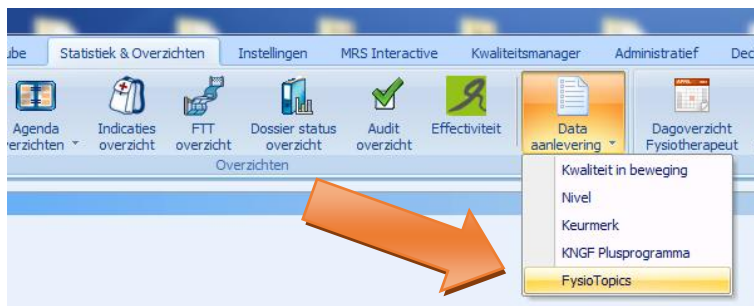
ube | Statistiek & Overzichten | Instellingen | MRS Interactive | Kwaliteitsmanager | Administratief | Dec

Agenda overzichten
Indicaties overzicht
FTT overzicht
Dossier status overzicht
Audit overzicht
Effectiviteit
Data aanlevering
Dagoverzicht Fysiotherapeut

Overzichten

Kwaliteit in beweging
Nivel
Keurmerk
KNGF Plusprogramma
FysioTopics